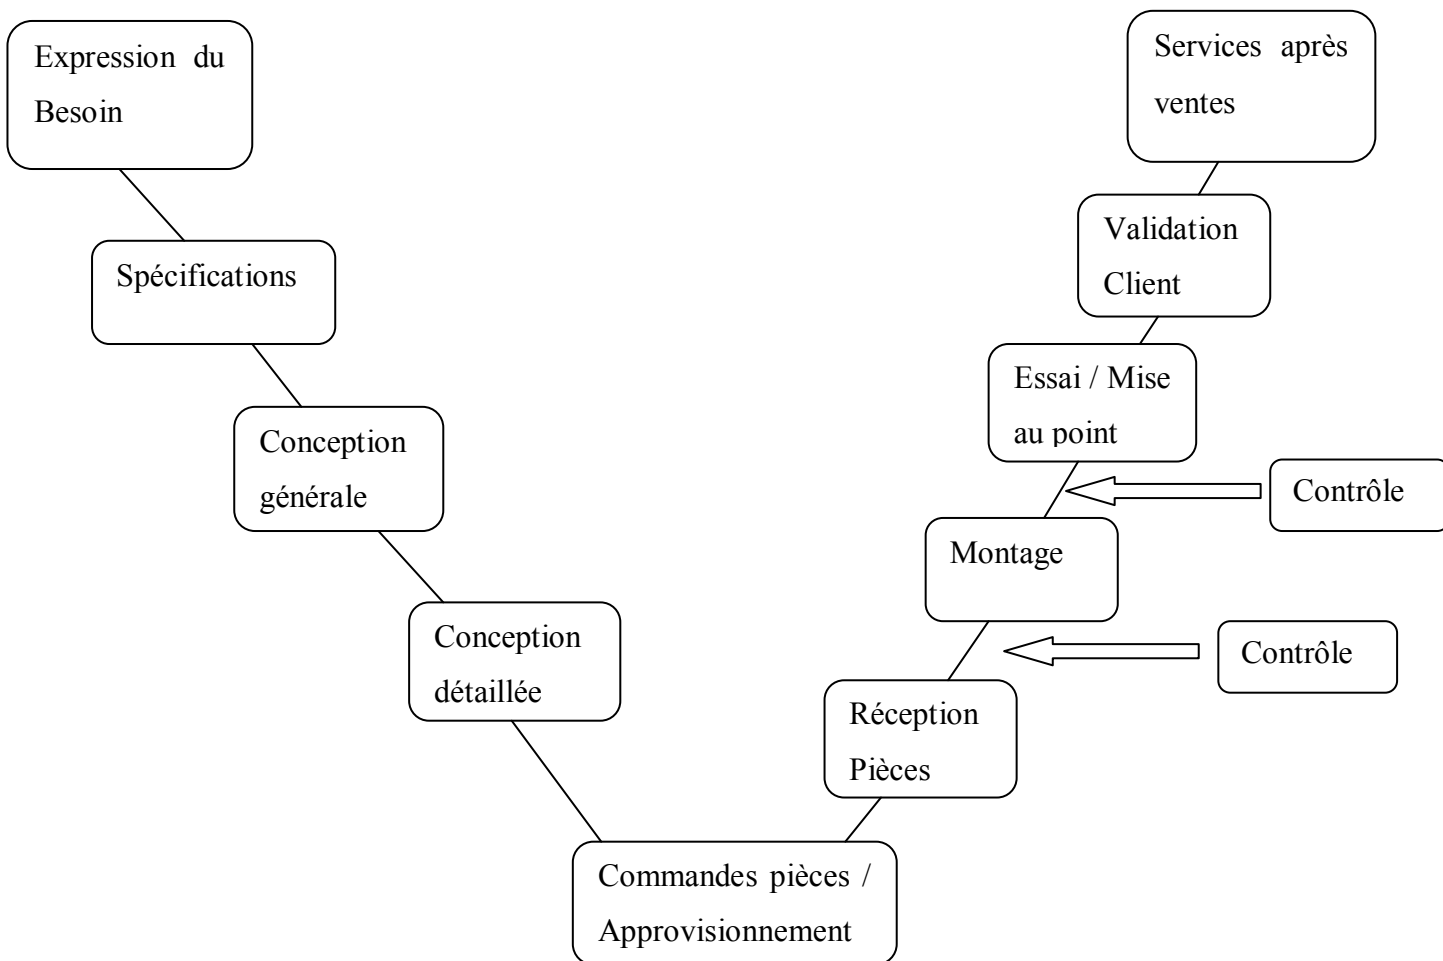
Expression du Besoin

Spécifications

Conception générale

Conception détaillée

Commandes pièces / Approvisionnement

Réception Pièces

Contrôle

Montage

Contrôle

Essai / Mise au point

Validation Client

Services après ventes